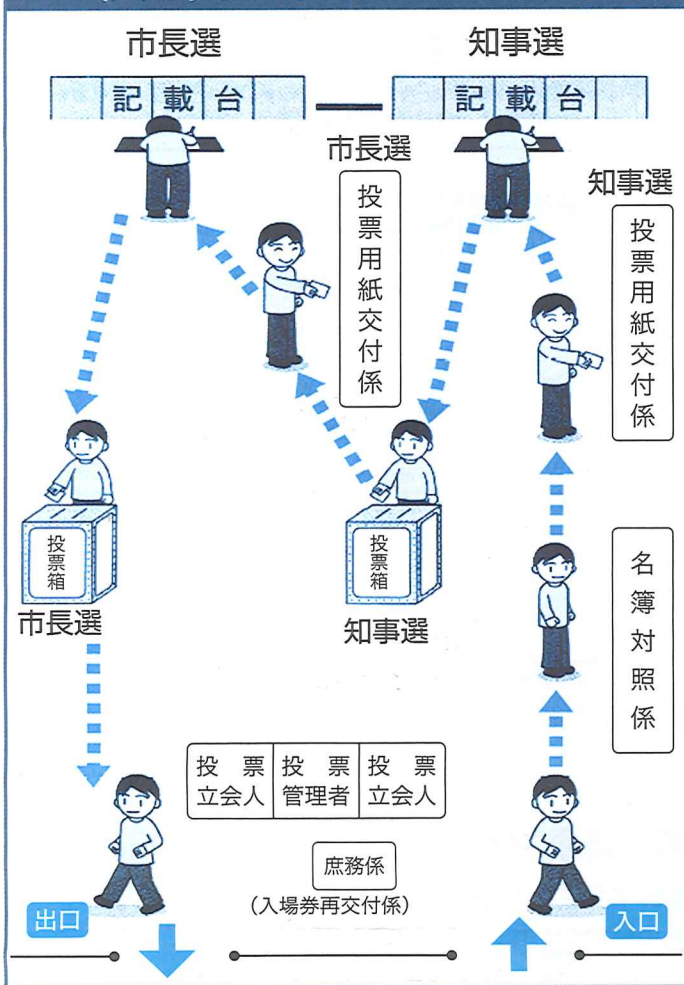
市長選

知事選

記載台

記載台

市長選

投票用紙交付係

知事選

投票用紙交付係

投票箱

市長選

投票箱

知事選

名簿対照係

| 投票立会人 | 投票管理者 | 投票立会人 |
|---|---|---|

庶務係
（入場券再交付係）

出口

入口